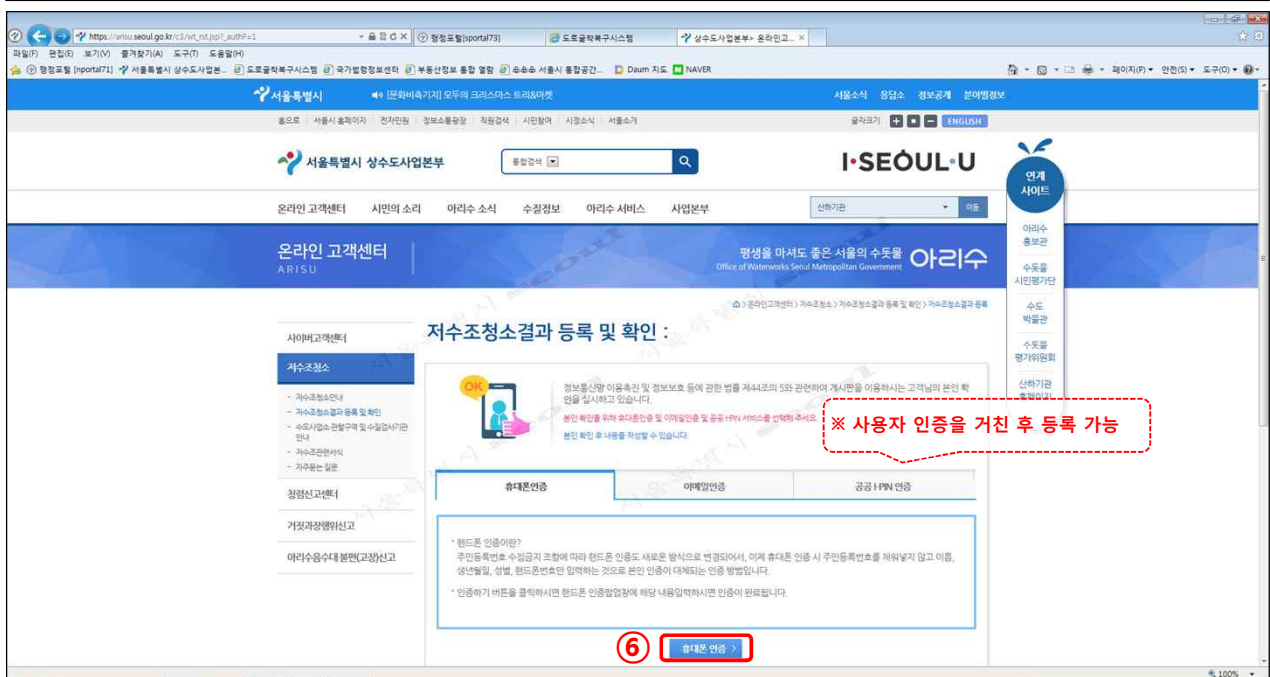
https://arisu.seoul.go.kr/c3/wt_rst.jsp?_authF=1
행정포털[sportal73]
도로굴착복구시스템
상수도사업본부> 온라인고...
파일(F) 편집(E) 보기(V) 즐겨찾기(A) 도구(T) 도움말(H)
행정포털 [nportal71] 서울특별시 상수도사업본... 도로굴착복구시스템 국가법령정보센터 부동산정보 통합 열람 서울시 통합공간... Daum 지도 NAVER
페이지(P) 안전(S) 도구(O)

서울특별시 [문화비축기지] 모두의 크리스마스 트리&마켓 서울소식 응답소 정보공개 분야별정보
홈으로 서울시 홈페이지 전자민원 정보소통광장 직원검색 시민참여 시정소식 서울소개 글자크기 ENGLISH

서울특별시 상수도사업본부 통합검색 I·SEOUL·U 연계사이트
온라인 고객센터 시민의 소리 아리수 소식 수질정보 아리수 서비스 사업본부 산하기관 이동
아리수 홍보관
수돗물 시민평가단
수도 박물관
수돗물 평가위원회
산하기관 홈페이지

온라인 고객센터
ARISU
평생을 마셔도 좋은 서울의 수돗물 Office of Waterworks Seoul Metropolitan Government 아리수

> 온라인고객센터 > 저수조청소 > 저수조청소결과 등록 및 확인 > 저수조청소결과 등록

사이버고객센터
저수조청소
- 저수조청소안내
- 저수조청소결과 등록 및 확인
- 수도사업소 관할구역 및 수질검사기관 안내
- 저수조관련서식
- 자주묻는 질문
청렴신고센터
거짓과장행위신고
아리수음수대 불편(고장)신고

저수조청소결과 등록 및 확인 :

OK
정보통신망 이용촉진 및 정보보호 등에 관한 법률 제44조의 5와 관련하여 게시판을 이용하시는 고객님의 본인 확인을 실시하고 있습니다.
본인 확인을 위해 휴대폰인증 및 이메일인증 및 공공 I-PIN 서비스를 선택해 주세요.
본인 확인 후 내용을 작성할 수 있습니다.

※ 사용자 인증을 거친 후 등록 가능

휴대폰인증 | 이메일인증 | 공공 I-PIN 인증

* 핸드폰 인증이란?
주민등록번호 수집금지 조항에 따라 핸드폰 인증도 새로운 방식으로 변경되어서, 이제 휴대폰 인증 시 주민등록번호를 채워넣지 않고 이름, 생년월일, 성별, 핸드폰번호만 입력하는 것으로 본인 인증이 대체되는 인증 방법입니다.

* 인증하기 버튼을 클릭하시면 핸드폰 인증팝업창에 해당 내용입력하시면 인증이 완료됩니다.

⑥ 휴대폰 인증 >

100%